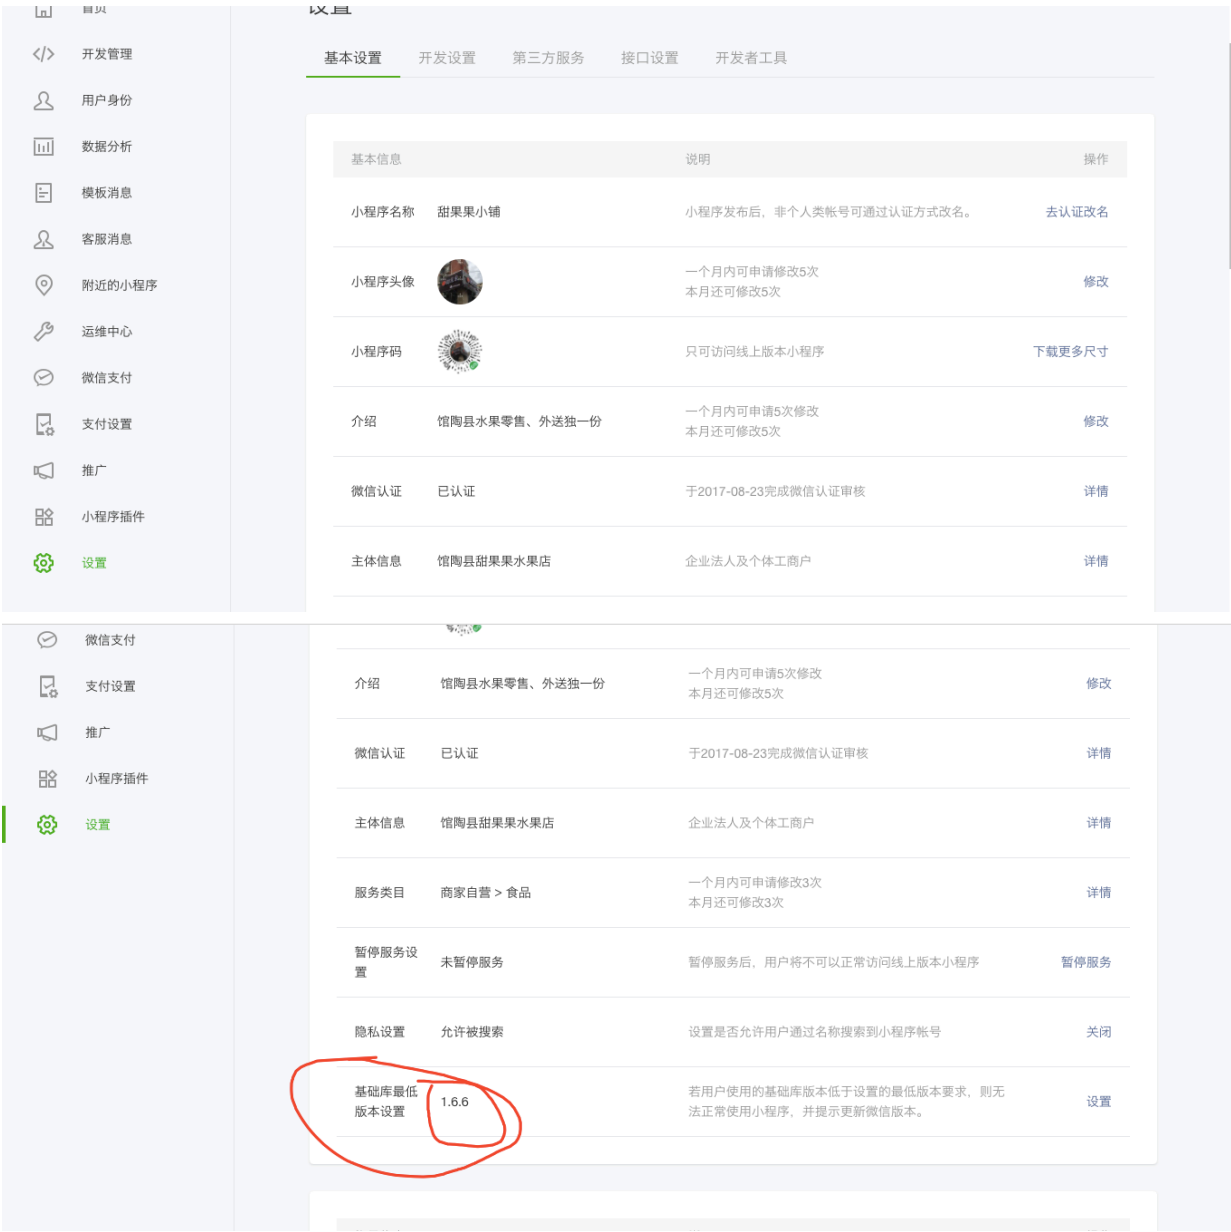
首页
开发管理
用户身份
数据分析
模板消息
客服消息
附近的小程序
运维中心
微信支付
支付设置
推广
小程序插件
设置

设置

基本设置 开发设置 第三方服务 接口设置 开发者工具

| 基本信息 | | 说明 | 操作 |
|---|---|---|---|
| 小程序名称 | 甜果果小铺 | 小程序发布后，非个人类帐号可通过认证方式改名。 | 去认证改名 |
| 小程序头像 | | 一个月内可申请修改5次 本月还可修改5次 | 修改 |
| 小程序码 | | 只可访问线上版本小程序 | 下载更多尺寸 |
| 介绍 | 馆陶县水果零售、外送独一份 | 一个月内可申请5次修改 本月还可修改5次 | 修改 |
| 微信认证 | 已认证 | 于2017-08-23完成微信认证审核 | 详情 |
| 主体信息 | 馆陶县甜果果水果店 | 企业法人及个体工商户 | 详情 |

微信支付
支付设置
推广
小程序插件
设置

| 介绍 | 馆陶县水果零售、外送独一份 | 一个月内可申请5次修改 本月还可修改5次 | 修改 |
|---|---|---|---|
| 微信认证 | 已认证 | 于2017-08-23完成微信认证审核 | 详情 |
| 主体信息 | 馆陶县甜果果水果店 | 企业法人及个体工商户 | 详情 |
| 服务类目 | 商家自营 > 食品 | 一个月内可申请修改3次 本月还可修改3次 | 详情 |
| 暂停服务设置 | 未暂停服务 | 暂停服务后，用户将不可以正常访问线上版本小程序 | 暂停服务 |
| 隐私设置 | 允许被搜索 | 设置是否允许用户通过名称搜索到小程序帐号 | 关闭 |
| 基础库最低版本设置 | 1.6.6 | 若用户使用的基础库版本低于设置的最低版本要求，则无法正常使用小程序，并提示更新微信版本。 | 设置 |